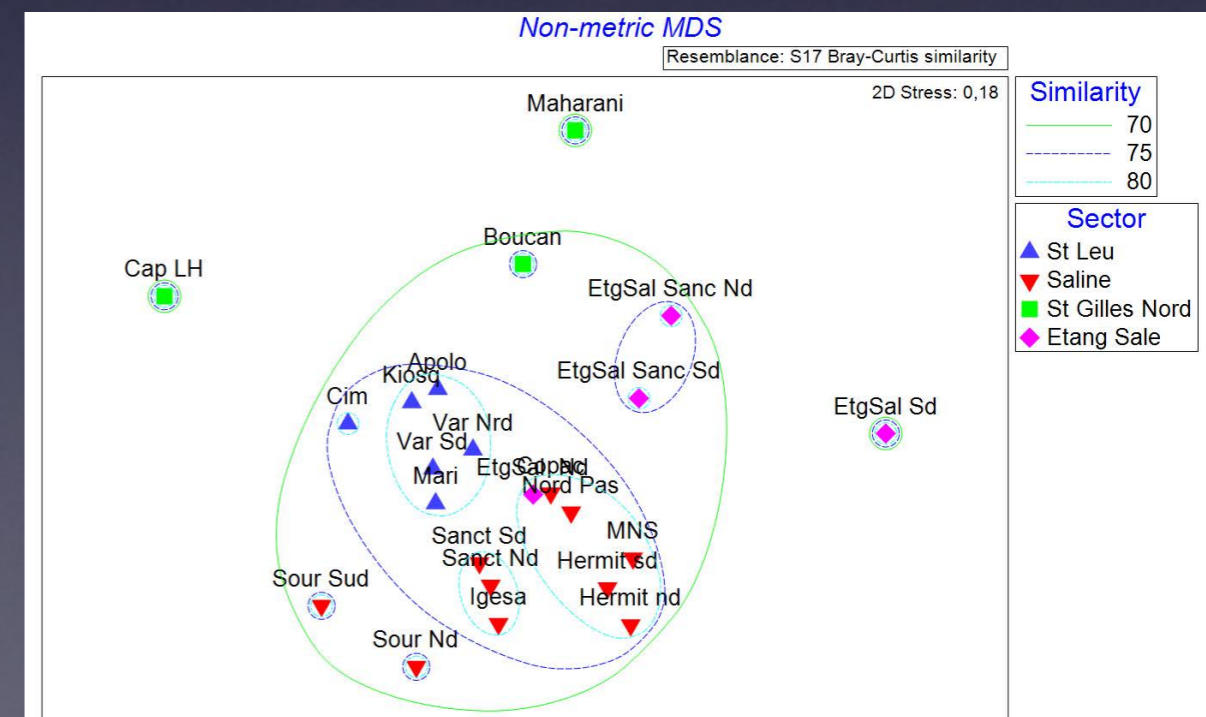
Non-metric MDS

Resemblance: S17 Bray-Curtis similarity

2D Stress: 0,18

Maharani

Cap LH

Boucan

EtgSal Sanc Nd

EtgSal Sanc Sd

EtgSal Sd

Apolo

Kiosq

Cim

Var Nrd

Var Sd

Mari

EtgSal Nd

Cap Nd

Nord Pas

Sanct Sd

Sanct Nd

MNS

Hermit sd

Igesa

Hermit nd

Sour Sud

Sour Nd

Similarity
70
75
80

Sector
St Leu
Saline
St Gilles Nord
Etang Sale